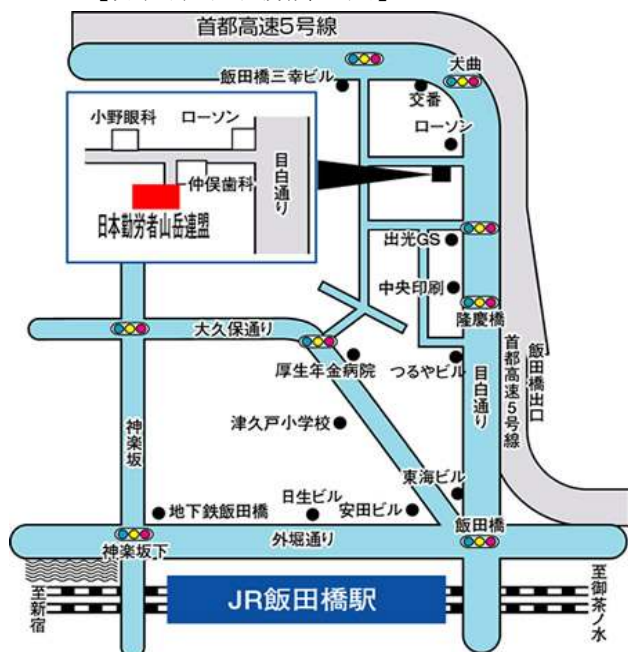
首都高速5号線

飯田橋三幸ビル

犬曲

交番

ローソン

小野眼科

ローソン

仲俣歯科

目白通り

日本勤労者山岳連盟

出光GS

中央印刷

隆慶橋

大久保通り

厚生年金病院

つるやビル

飯田橋出口

首都高速5号線

目白通り

津久戸小学校

神楽坂

東海ビル

地下鉄飯田橋

日生ビル

安田ビル

飯田橋

神楽坂下

外堀通り

至新宿

JR飯田橋駅

至御茶ノ水